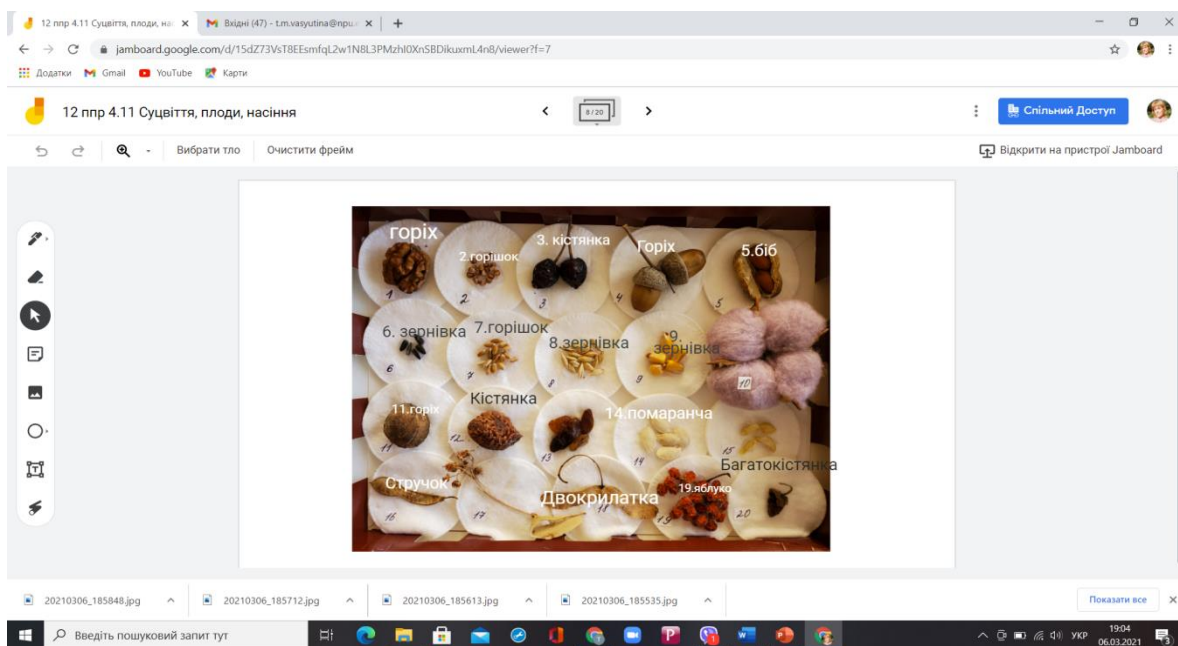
12 пнр 4.11 Суцвіття, плоди, на: ×
Вхідні (47) - t.m.vasyutina@npu ×
+
jamboard.google.com/d/15dZ73VsT8EEsmfqL2w1N8L3PMzhl0XnSBDikuxmL4n8/viewer?f=7
Додатки Gmail YouTube Карти
12 пнр 4.11 Суцвіття, плоди, насіння
8/20
Спільний Доступ
Вибрати тло
Очистити фрейм
Відкрити на пристрої Jamboard

горіх
2.горішок
3. кістянка
Горіх
5.біб
1
2
3
4
5
6. зернівка
7.горішок
8.зернівка
9 зернівка
6
7
8
9
10
11.горіх
Кістянка
14.помаранча
11
12
13
14
15
Багатокістянка
Стручок
Двокрилатка
19.яблуко
16
17
18
19
20

20210306_185848.jpg
20210306_185712.jpg
20210306_185613.jpg
20210306_185535.jpg
Показати все
Введіть пошуковий запит тут
УКР
19:04
06.03.2021